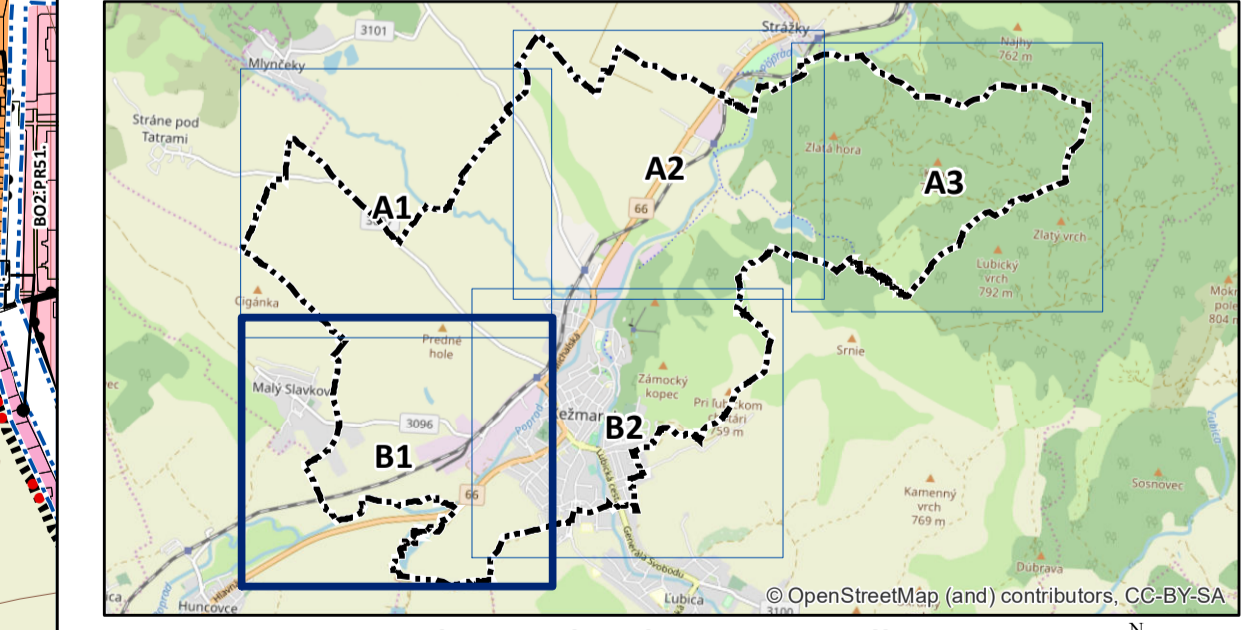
BO2:PR51.

3101
Strážky
Mlynčeky
Najhy
762 m
Stráne pod Tatrami
Zlatá hora
A1
A2
A3
66
Zlatý vrch
Lubický vrch
792 m
Cigánka
Mokré pole
804 m
Predné hole
Srnie
Malý Slavkov
Zámocký kopec
3096
Kežmarok
Pri ľubickom chotári
759 m
B1
B2
66
Kamenný vrch
769 m
Sosnovec
Dúbrava
Huncovce
Ľubica
3100
© OpenStreetMap (and) contributors, CC-BY-SA
N